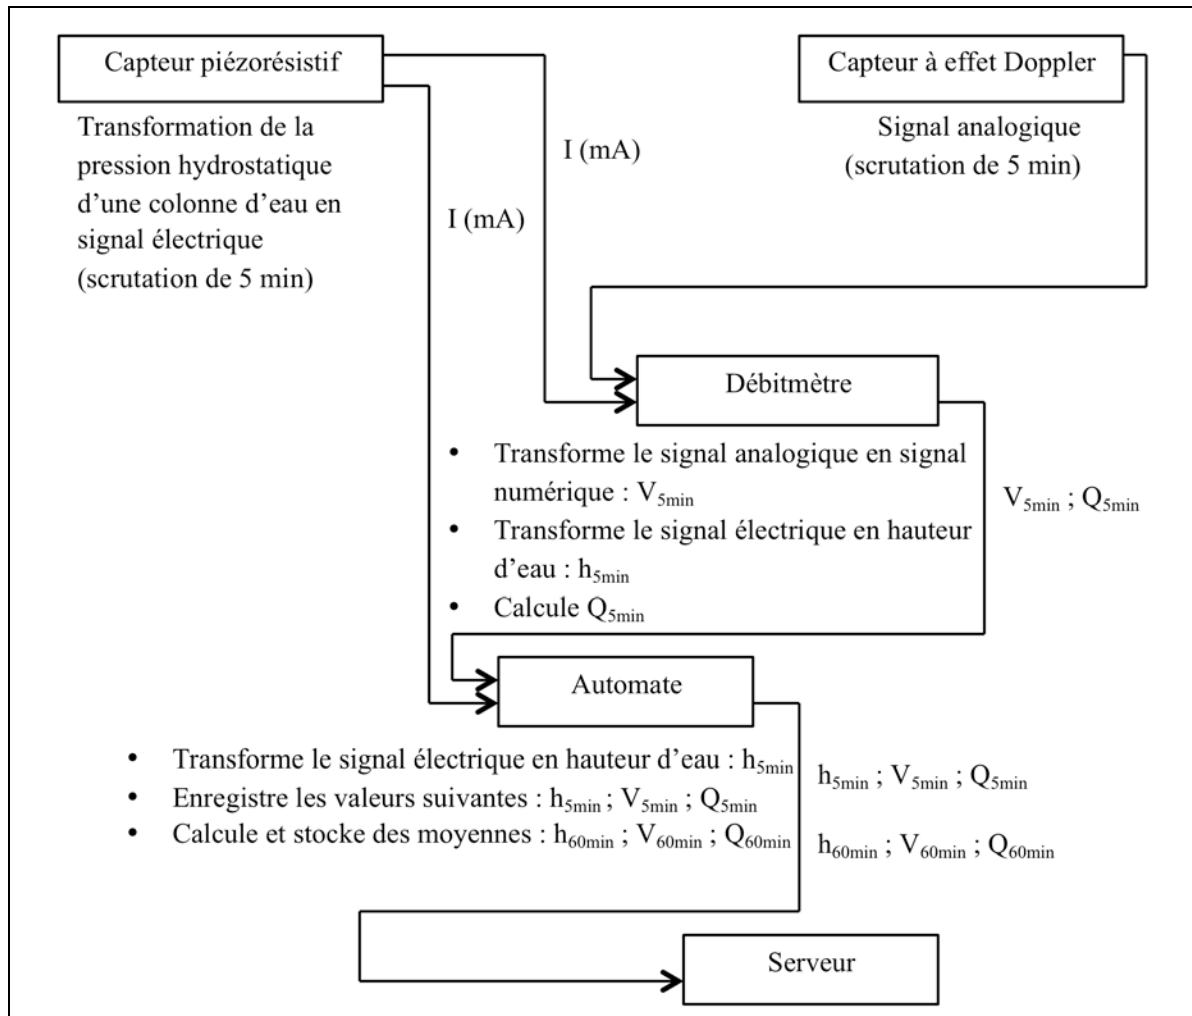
Capteur piézorésistif

Capteur à effet Doppler

Transformation de la pression hydrostatique d'une colonne d'eau en signal électrique (scrutation de 5 min)

I (mA)

I (mA)

Signal analogique (scrutation de 5 min)

Débitmètre

- Transforme le signal analogique en signal numérique : $V_{5min}$
- Transforme le signal électrique en hauteur d'eau : $h_{5min}$
- Calcule $Q_{5min}$

$V_{5min}$ ; $Q_{5min}$

Automate

- Transforme le signal électrique en hauteur d'eau : $h_{5min}$
- Enregistre les valeurs suivantes : $h_{5min}$ ; $V_{5min}$ ; $Q_{5min}$
- Calcule et stocke des moyennes : $h_{60min}$ ; $V_{60min}$ ; $Q_{60min}$

$h_{5min}$ ; $V_{5min}$ ; $Q_{5min}$

$h_{60min}$ ; $V_{60min}$ ; $Q_{60min}$

Serveur